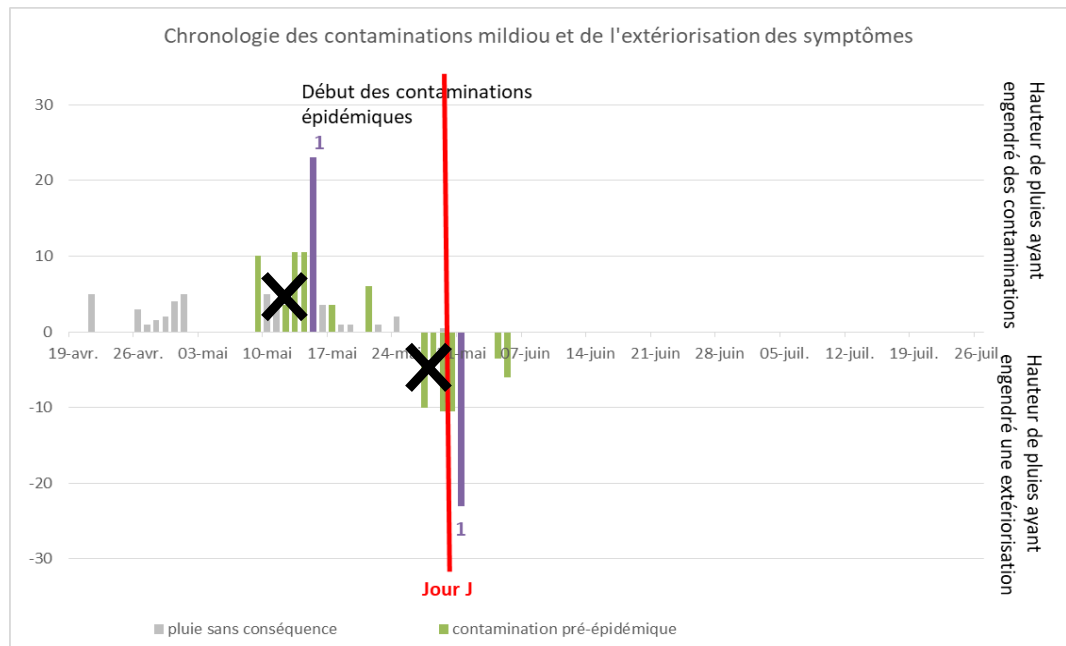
Chronologie des contaminations mildiou et de l'extériorisation des symptômes

Début des contaminations épidémiques

1

30
20
10
0
-10
-20
-30

19-avr. 26-avr. 03-mai 10-mai 17-mai 24-m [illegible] 07-juin 14-juin 21-juin 28-juin 05-juil. 12-juil. 19-juil. 26-juil

1

Jour J

Hauteur de pluies ayant engendré des contaminations

Hauteur de pluies ayant engendré une extériorisation

pluie sans conséquence
contamination pré-épidémique